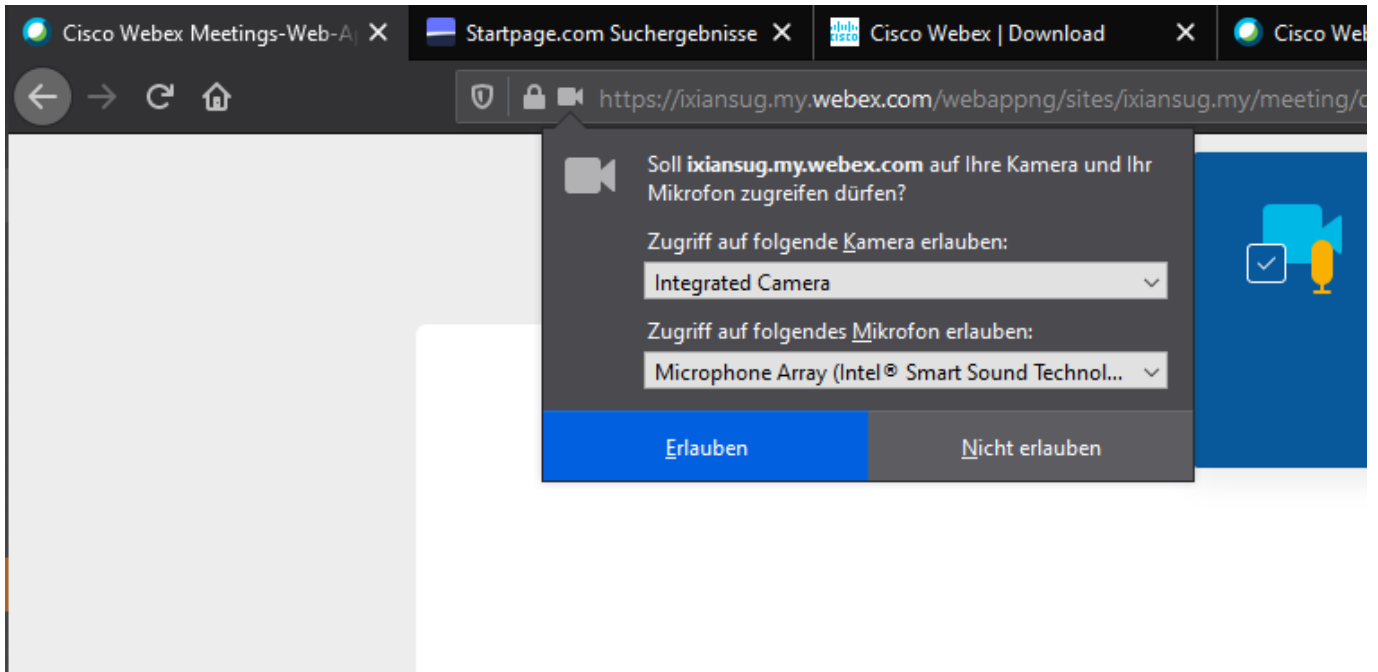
Cisco Webex Meetings-Web-A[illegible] ✕
Startpage.com Suchergebnisse ✕
Cisco Webex | Download ✕
Cisco Web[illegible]

https://ixiansug.my.webex.com/webappng/sites/ixiansug.my/meeting/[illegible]

Soll **ixiansug.my.webex.com** auf Ihre Kamera und Ihr Mikrofon zugreifen dürfen?

Zugriff auf folgende Kamera erlauben:

Integrated Camera

Zugriff auf folgendes Mikrofon erlauben:

Microphone Array (Intel® Smart Sound Technol...

Erlauben

Nicht erlauben